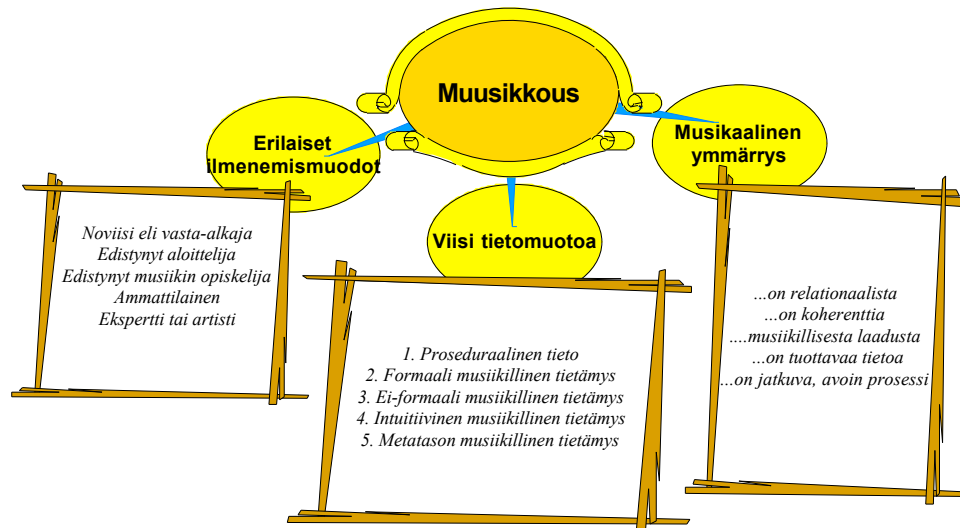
Muusikkous

Erilaiset ilmenemismuodot

Musikaalinen ymmärrys

Viisi tietomuotoa

Noviisi eli vasta-alkaja
Edistynyt aloittelija
Edistynyt musiikin opiskelija
Ammattilainen
Ekspertti tai artisti

1. Proseduraalinen tieto
2. Formaali musiikillinen tietämys
3. Ei-formaali musiikillinen tietämys
4. Intuitiivinen musiikillinen tietämys
5. Metatason musiikillinen tietämys

...on relationaalista
...on koherenttia
....musiikillisesta laadusta
...on tuottavaa tietoa
...on jatkuva, avoin prosessi